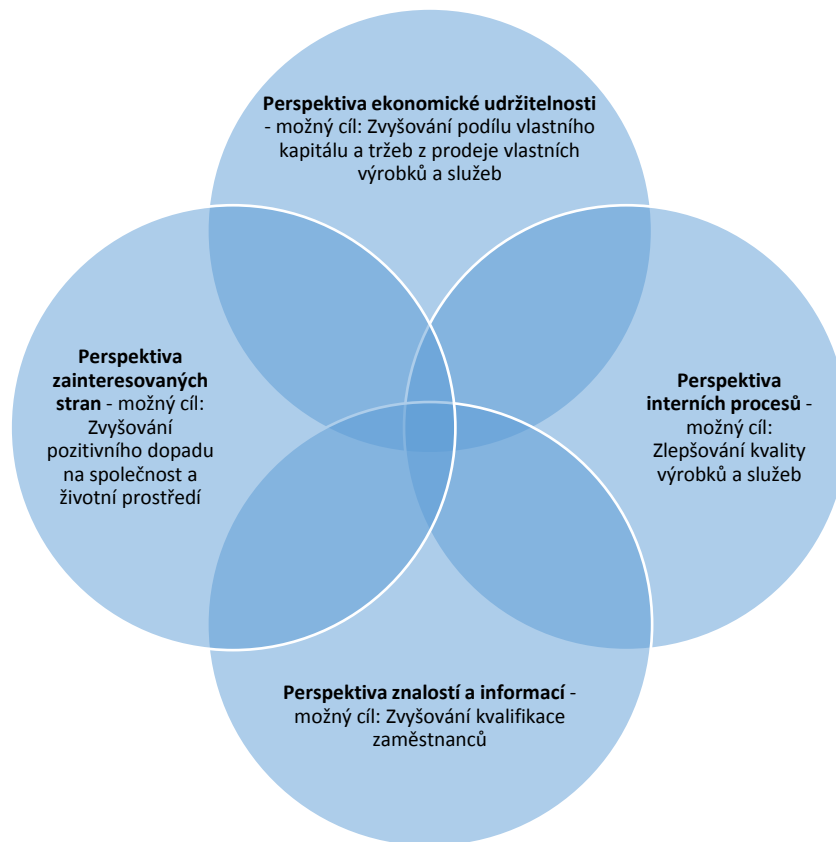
**Perspektiva ekonomické udržitelnosti** - možný cíl: Zvyšování podílu vlastního kapitálu a tržeb z prodeje vlastních výrobků a služeb

**Perspektiva zainteresovaných stran** - možný cíl: Zvyšování pozitivního dopadu na společnost a životní prostředí

**Perspektiva interních procesů** - možný cíl: Zlepšování kvality výrobků a služeb

**Perspektiva znalostí a informací** - možný cíl: Zvyšování kvalifikace zaměstnanců